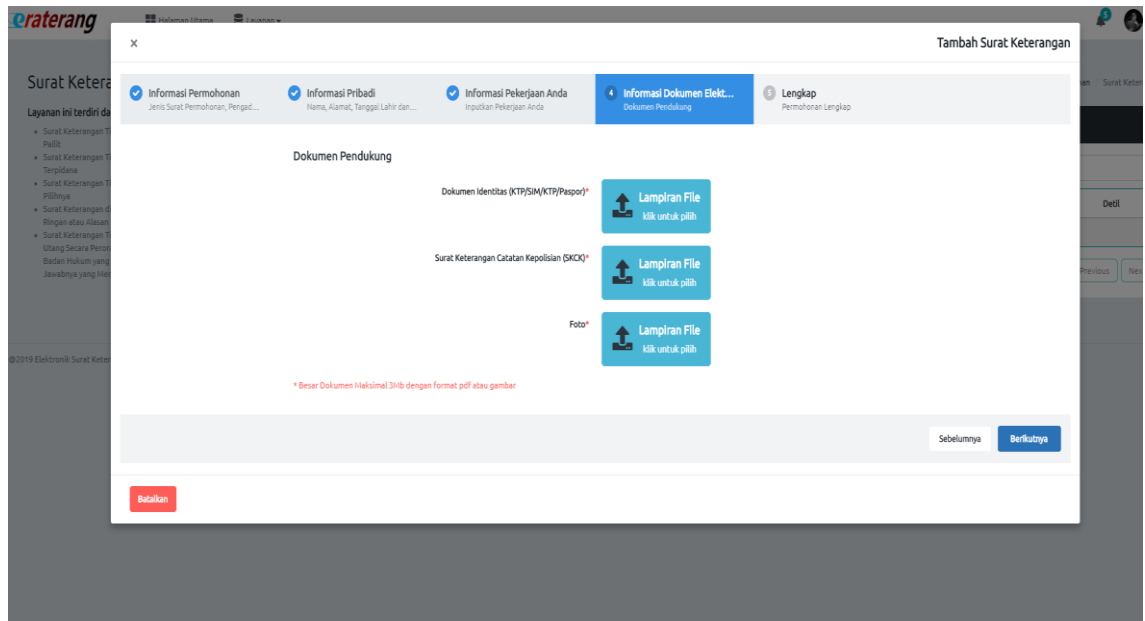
eraterang
Halaman Utama
Layanan

Surat Ketera
Layanan ini terdiri da
• Surat Keterangan T Pailit
• Surat Keterangan T Terpidana
• Surat Keterangan T Pilihnya
• Surat Keterangan d Ringan atau Alasan
• Surat Keterangan T Utang Secara Peron Badan Hukum yang Jawabnya yang Mer

©2019 Elektronik Surat Keter

an Surat Keter
Detil
Previous Nex

×
Tambah Surat Keterangan

Informasi Permohonan
Jenis Surat Permohonan, Pengad...
Informasi Pribadi
Nama, Alamat, Tanggal Lahir dan...
Informasi Pekerjaan Anda
Inputkan Pekerjaan Anda
4 Informasi Dokumen Elekt...
Dokumen Pendukung
5 Lengkap
Permohonan Lengkap

Dokumen Pendukung

Dokumen Identitas (KTP/SIM/KTP/Paspor)*
Lampiran File
klik untuk pilih

Surat Keterangan Catatan Kepolisian (SKCK)*
Lampiran File
klik untuk pilih

Foto*
Lampiran File
klik untuk pilih

* Besar Dokumen Maksimal 3Mb dengan format pdf atau gambar

Sebelumnya
Berikutnya

Batalkan